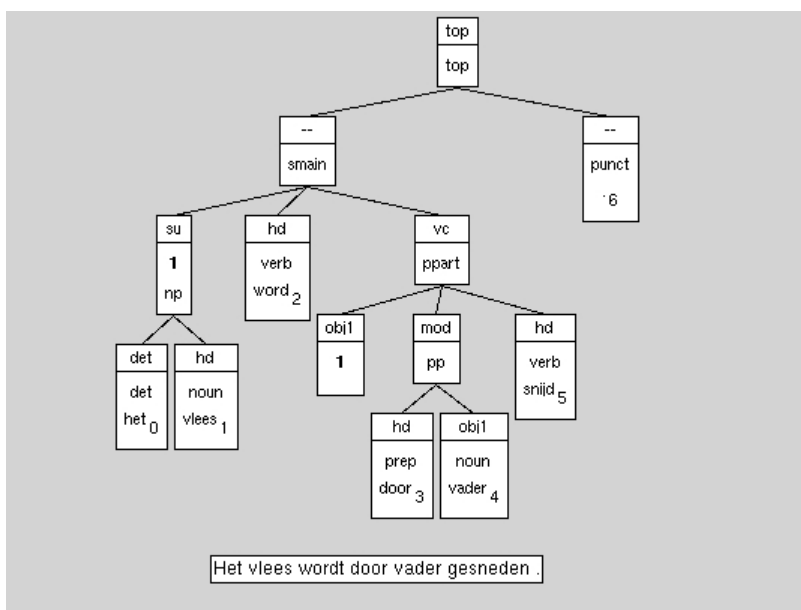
top
top

--
smain

--
punct
'6

su
1
np

hd
verb
word $_2$

vc
ppart

det
det
het $_0$

hd
noun
vlees $_1$

obj1
1

mod
pp

hd
verb
snijd $_5$

hd
prep
door $_3$

obj1
noun
vader $_4$

Het vlees wordt door vader gesneden .